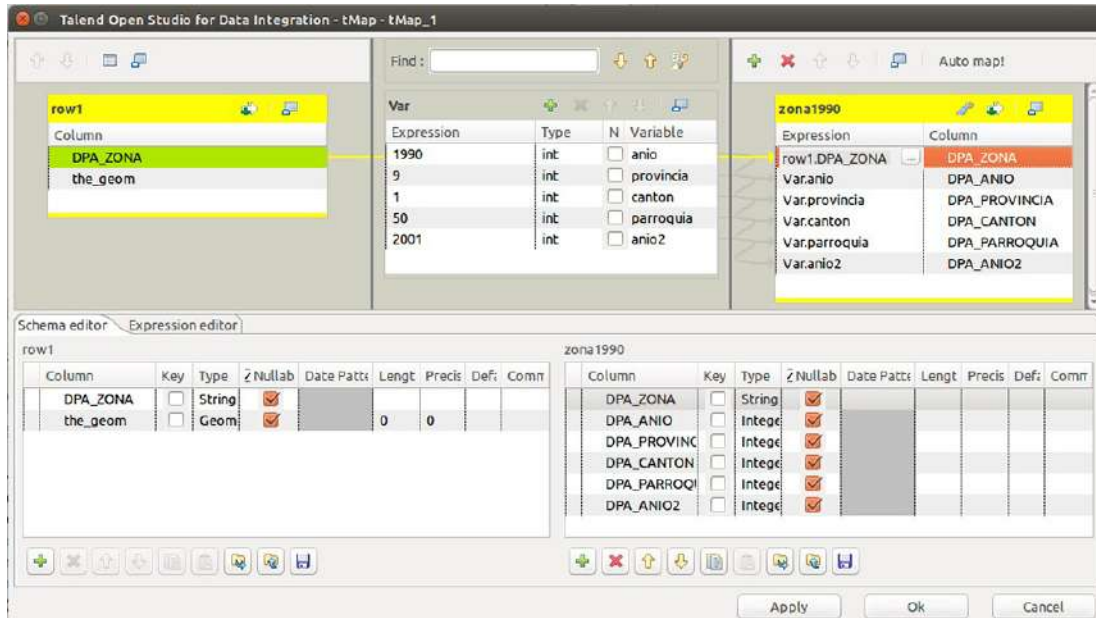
Talend Open Studio for Data Integration - tMap - tMap_1

Find :

Auto map!

row1

Column
DPA_ZONA
the_geom

Var

| Expression | Type | N | Variable |
|---|---|---|---|
| 1990 | int | | anio |
| 9 | int | | provincia |
| 1 | int | | canton |
| 50 | int | | parroquia |
| 2001 | int | | anio2 |

zona1990

| Expression | Column |
|---|---|
| row1.DPA_ZONA | DPA_ZONA |
| Var.anio | DPA_ANIO |
| Var.provincia | DPA_PROVINCIA |
| Var.canton | DPA_CANTON |
| Var.parroquia | DPA_PARROQUIA |
| Var.anio2 | DPA_ANIO2 |

Schema editor Expression editor

row1

| Column | Key | Type | Nullab | Date Patte | Lengt | Precis | Defa | Comm |
|---|---|---|---|---|---|---|---|---|
| DPA_ZONA | | String | | | | | | |
| the_geom | | Geom | | | 0 | 0 | | |

zona1990

| Column | Key | Type | Nullab | Date Patte | Lengt | Precis | Defa | Comm |
|---|---|---|---|---|---|---|---|---|
| DPA_ZONA | | String | | | | | | |
| DPA_ANIO | | Intege | | | | | | |
| DPA_PROVINC | | Intege | | | | | | |
| DPA_CANTON | | Intege | | | | | | |
| DPA_PARROQ | | Intege | | | | | | |
| DPA_ANIO2 | | Intege | | | | | | |

Apply Ok Cancel